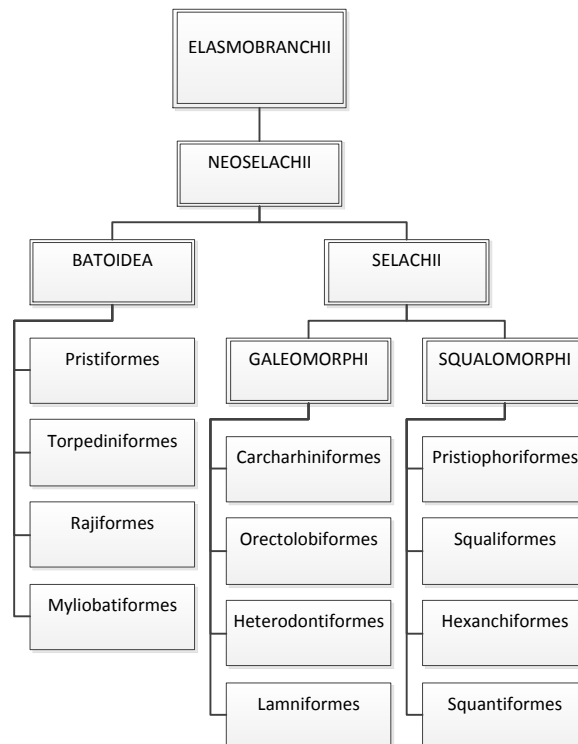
ELASMOBRANCHII

NEOSELACHII

BATOIDEA

SELACHII

Pristiformes

Torpediniformes

Rajiformes

Myliobatiformes

GALEOMORPHI

Carcharhiniformes

Orectolobiformes

Heterodontiformes

Lamniformes

SQUALOMORPHI

Pristiophoriformes

Squaliformes

Hexanchiformes

Squantiformes